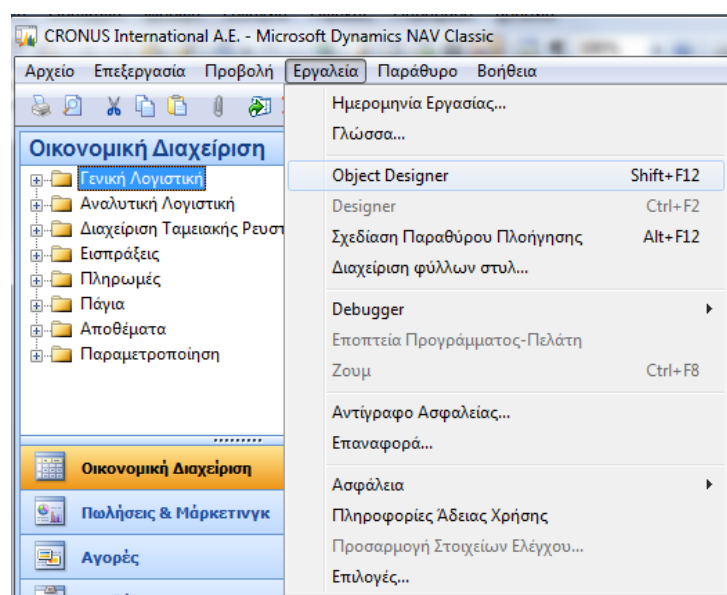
CRONUS International A.E. - Microsoft Dynamics NAV Classic

Αρχείο Επεξεργασία Προβολή Εργαλεία Παράθυρο Βοήθεια

Οικονομική Διαχείριση

Γενική Λογιστική
Αναλυτική Λογιστική
Διαχείριση Ταμειακής Ρευστ
Εισπράξεις
Πληρωμές
Πάγια
Αποθέματα
Παραμετροποίηση

Οικονομική Διαχείριση
Πωλήσεις & Μάρκετινγκ
Αγορές

Ημερομηνία Εργασίας...
Γλώσσα...
Object Designer Shift+F12
Designer Ctrl+F2
Σχεδίαση Παραθύρου Πλοήγησης Alt+F12
Διαχείριση φύλλων στυλ...
Debugger
Εποπτεία Προγράμματος-Πελάτη
Ζουμ Ctrl+F8
Αντίγραφο Ασφαλείας...
Επαναφορά...
Ασφάλεια
Πληροφορίες Άδειας Χρήσης
Προσαρμογή Στοιχείων Ελέγχου...
Επιλογές...